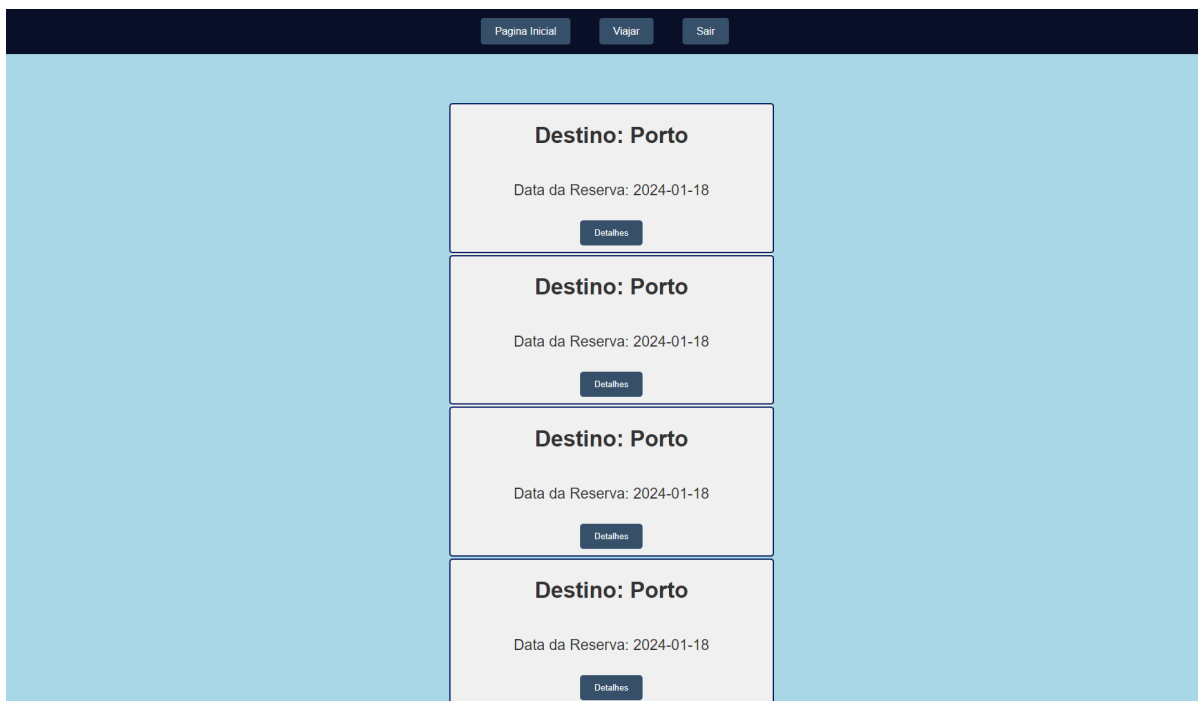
Pagina Inicial Viajar Sair

Destino: Porto

Data da Reserva: 2024-01-18

Detalhes

Destino: Porto

Data da Reserva: 2024-01-18

Detalhes

Destino: Porto

Data da Reserva: 2024-01-18

Detalhes

Destino: Porto

Data da Reserva: 2024-01-18

Detalhes